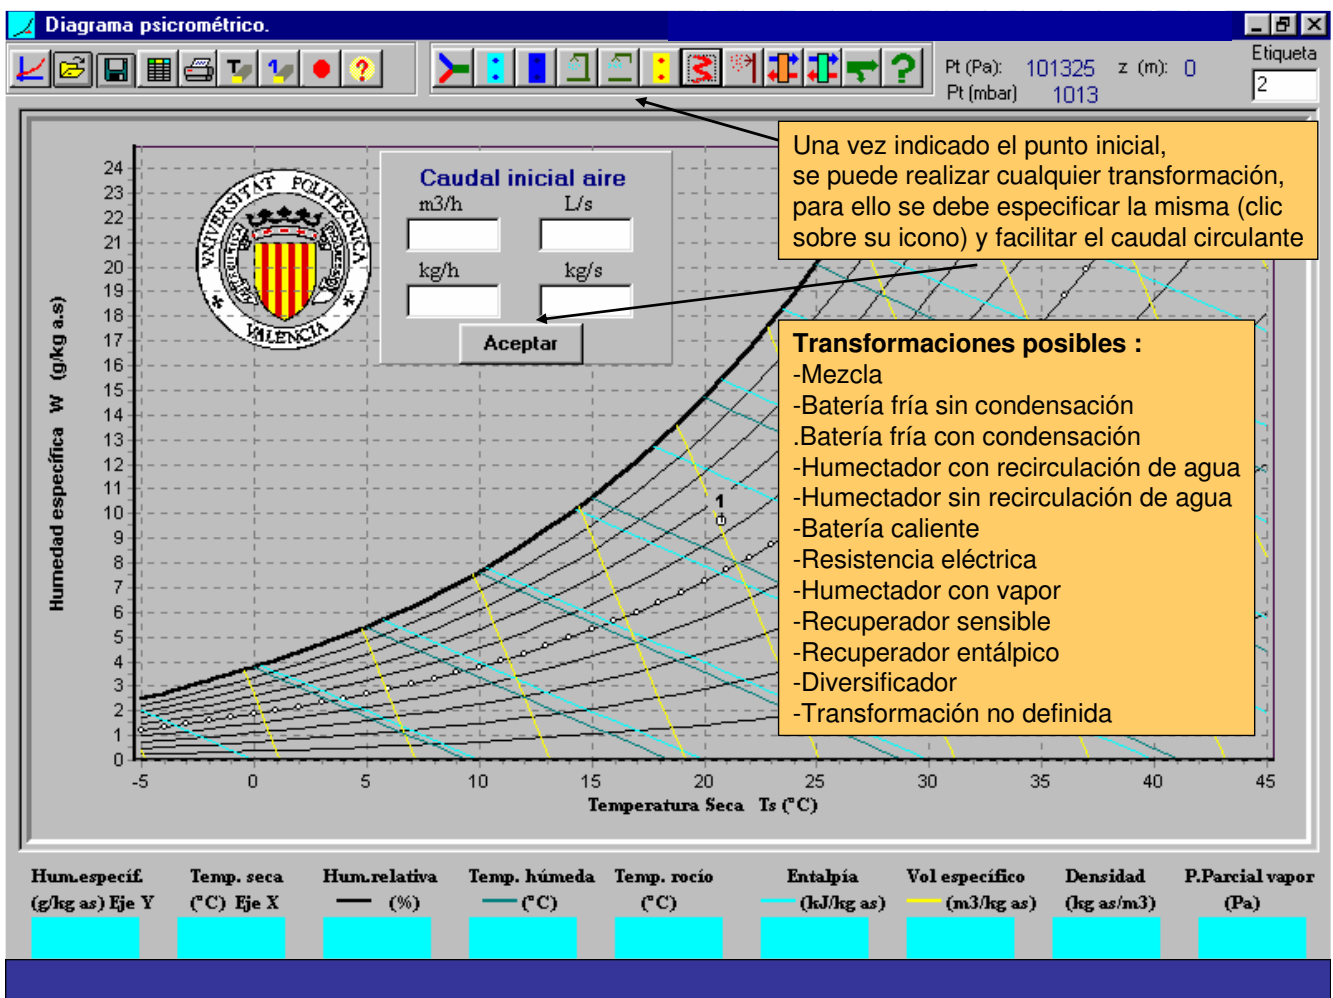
Diagrama psicrométrico.

Pt (Pa): 101325 z (m): 0
Pt (mbar) 1013

Etiqueta
2

Una vez indicado el punto inicial, se puede realizar cualquier transformación, para ello se debe especificar la misma (clic sobre su icono) y facilitar el caudal circulante

Caudal inicial aire
m3/h L/s
kg/h kg/s
Aceptar

UNIVERSITAT POLITECNICA VALENCIA

Transformaciones posibles :
-Mezcla
-Batería fría sin condensación
.Batería fría con condensación
-Humectador con recirculación de agua
-Humectador sin recirculación de agua
-Batería caliente
-Resistencia eléctrica
-Humectador con vapor
-Recuperador sensible
-Recuperador entálpico
-Diversificador
-Transformación no definida

Humedad específica W (g/kg a.s)

24 23 22 21 20 19 18 17 16 15 14 13 12 11 10 9 8 7 6 5 4 3 2 1 0

1

-5 0 5 10 15 20 25 30 35 40 45
Temperatura Seca Ts (°C)

Hum.especif. (g/kg as) Eje Y
Temp. seca (°C) Eje X
Hum.relativa (%)
Temp. húmeda (°C)
Temp. rocío (°C)
Entalpía (kJ/kg as)
Vol específico (m3/kg as)
Densidad (kg as/m3)
P.Parcial vapor (Pa)